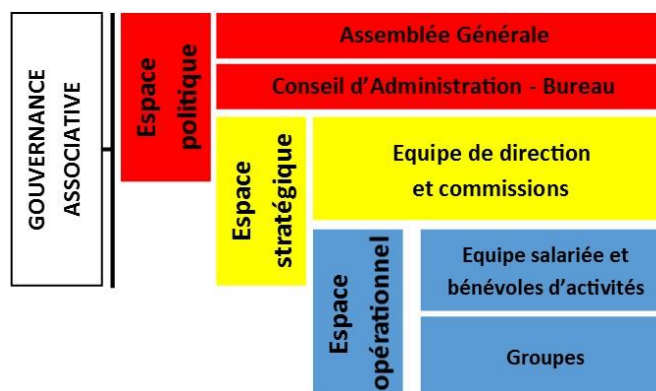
GOUVERNANCE ASSOCIATIVE

Espace politique

Assemblée Générale

Conseil d'Administration - Bureau

Espace stratégique

Equipe de direction et commissions

Espace opérationnel

Equipe salariée et bénévoles d'activités

Groupes